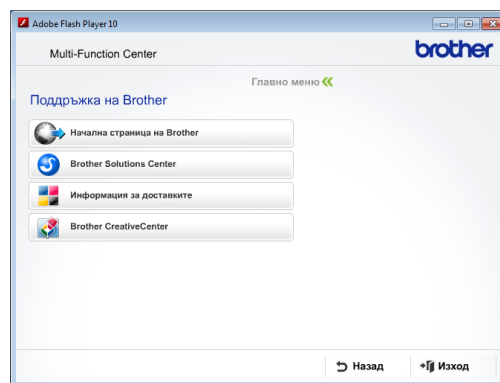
Adobe Flash Player 10

Multi-Function Center

brother

Главно меню

Поддръжка на Brother

Начална страница на Brother

Brother Solutions Center

Информация за доставките

Brother CreativeCenter

Назад

Изход